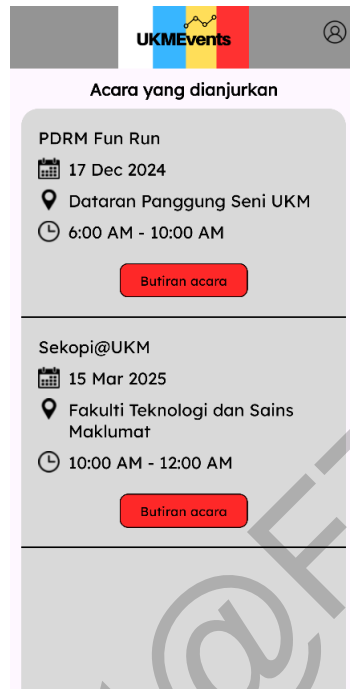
UKMEvents

Acara yang dianjurkan

PDRM Fun Run

17 Dec 2024

Dataran Panggung Seni UKM

6:00 AM - 10:00 AM

Butiran acara

Sekopi@UKM

15 Mar 2025

Fakulti Teknologi dan Sains Maklumat

10:00 AM - 12:00 AM

Butiran acara

@F